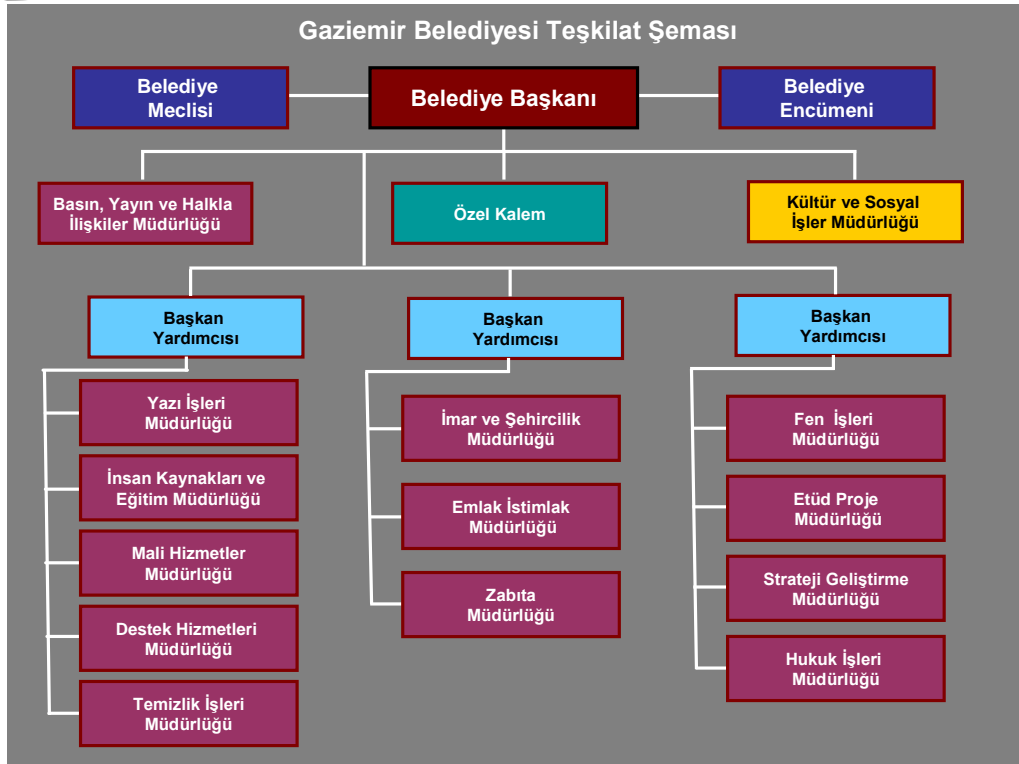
Gaziemir Belediyesi Teşkilat Şeması

Belediye Meclisi

Belediye Başkanı

Belediye Encümeni

Basın, Yayın ve Halkla İlişkiler Müdürlüğü

Özel Kalem

Kültür ve Sosyal İşler Müdürlüğü

Başkan Yardımcısı

Başkan Yardımcısı

Başkan Yardımcısı

Yazı İşleri Müdürlüğü

İnsan Kaynakları ve Eğitim Müdürlüğü

Mali Hizmetler Müdürlüğü

Destek Hizmetleri Müdürlüğü

Temizlik İşleri Müdürlüğü

İmar ve Şehircilik Müdürlüğü

Emlak İstimlak Müdürlüğü

Zabıta Müdürlüğü

Fen İşleri Müdürlüğü

Etüd Proje Müdürlüğü

Strateji Geliştirme Müdürlüğü

Hukuk İşleri Müdürlüğü